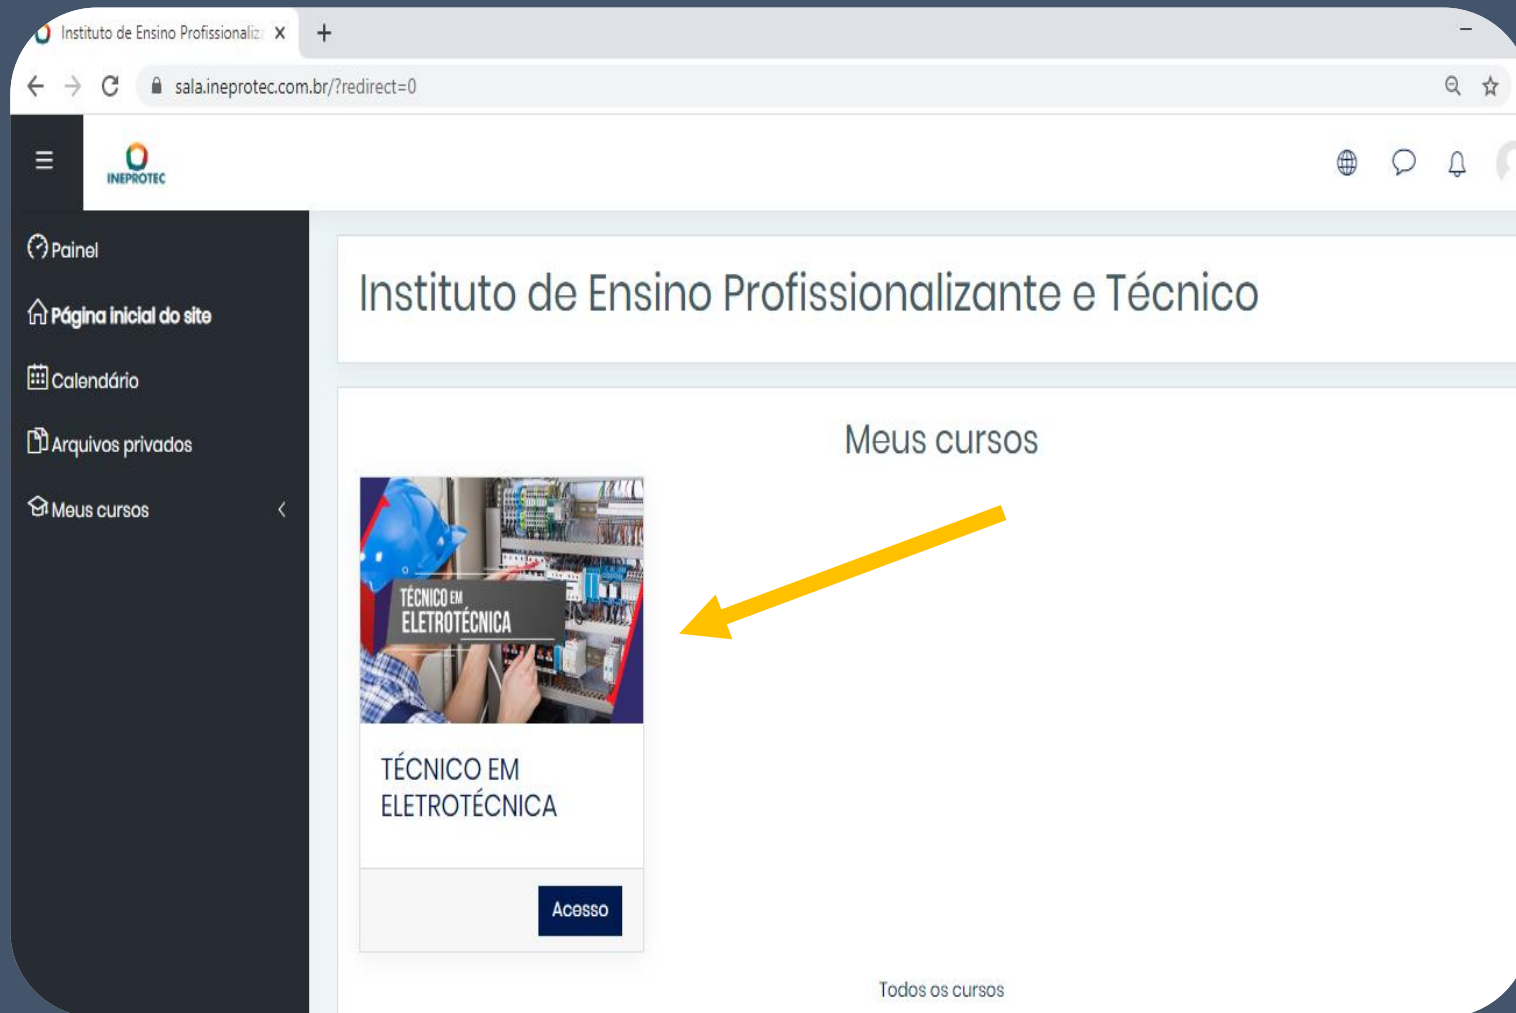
Instituto de Ensino Profissionaliz ×

sala.ineprotec.com.br/?redirect=0

INEPROTEC

Painel

Página inicial do site

Calendário

Arquivos privados

Meus cursos

Instituto de Ensino Profissionalizante e Técnico

Meus cursos

TÉCNICO EM ELETROTÉCNICA

TÉCNICO EM ELETROTÉCNICA

Acesso

Todos os cursos